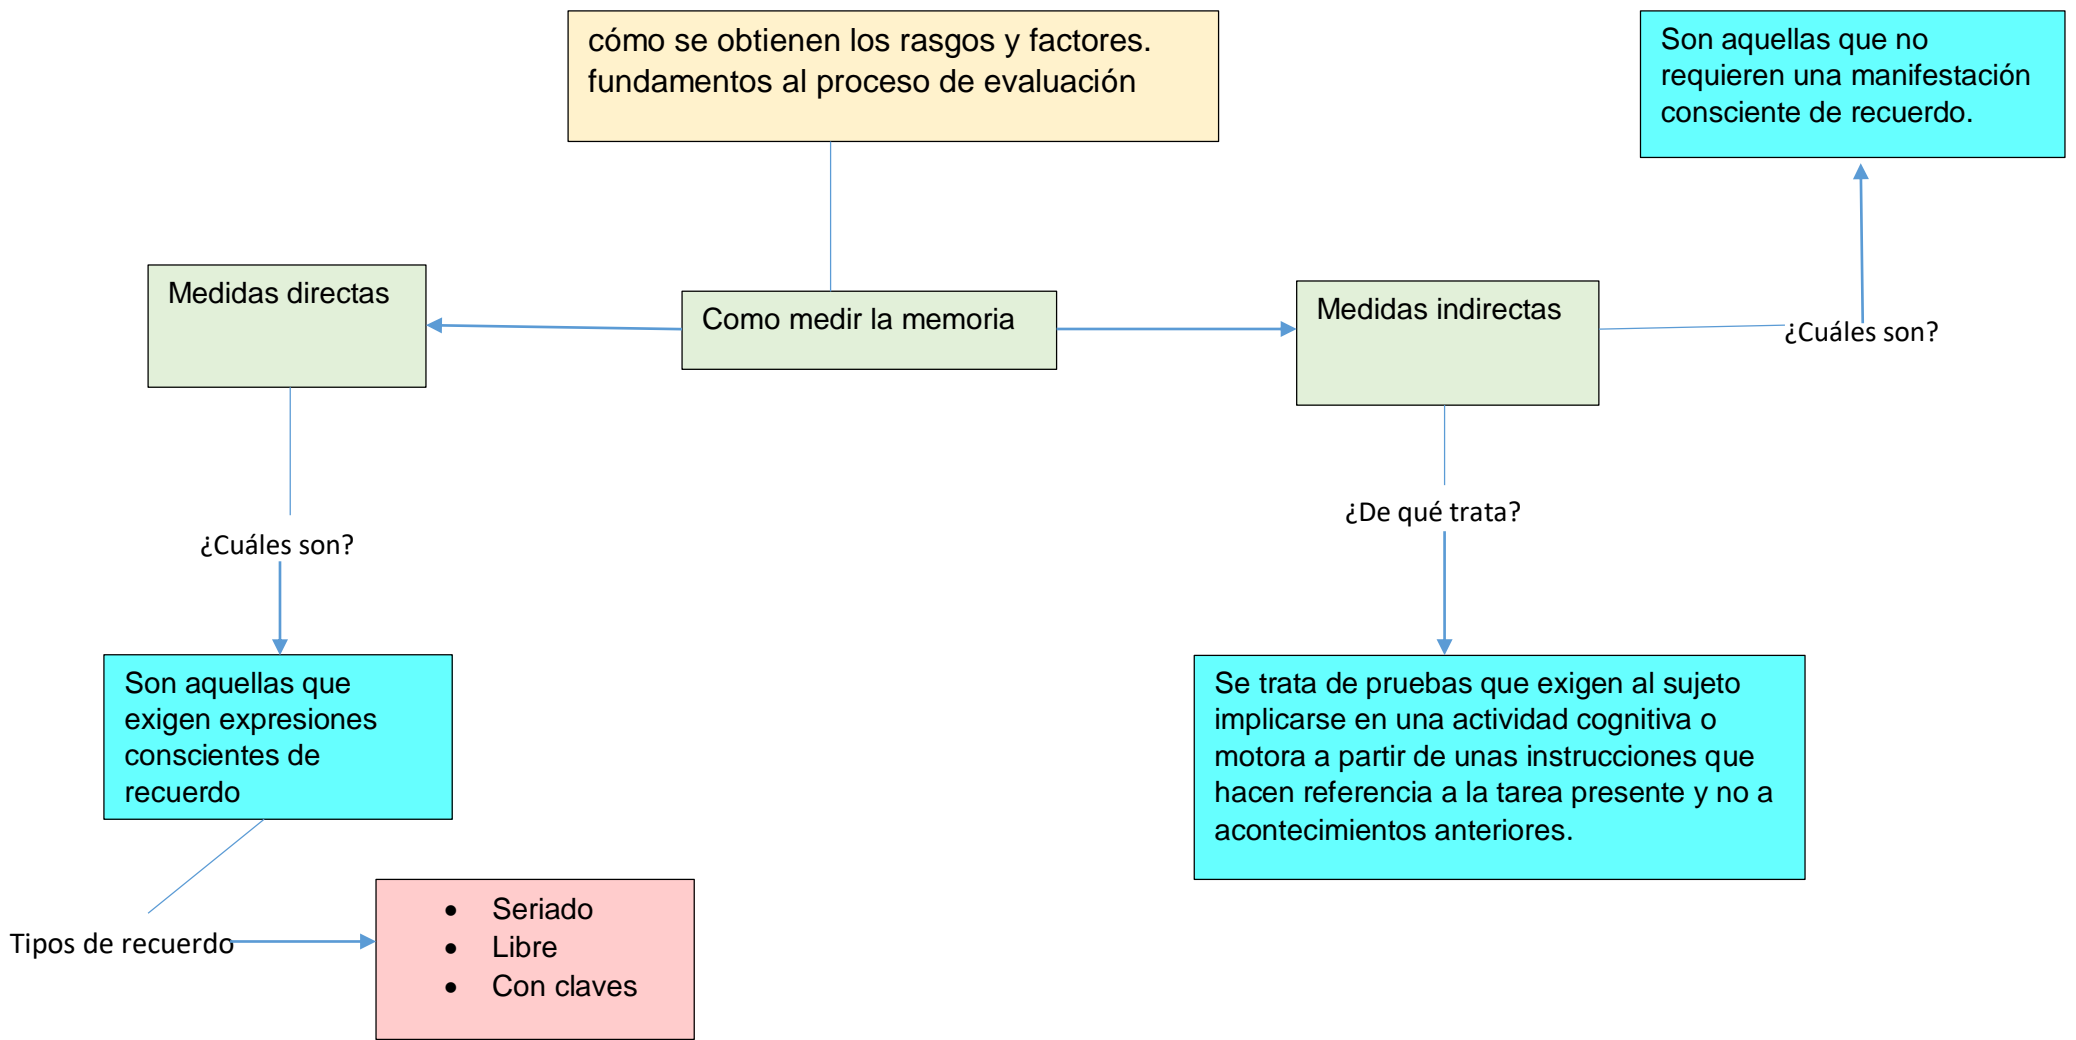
cómo se obtienen los rasgos y factores. fundamentos al proceso de evaluación

Son aquellas que no requieren una manifestación consciente de recuerdo.

Medidas directas

Como medir la memoria

Medidas indirectas

¿Cuáles son?

¿Cuáles son?

¿De qué trata?

Son aquellas que exigen expresiones conscientes de recuerdo

Se trata de pruebas que exigen al sujeto implicarse en una actividad cognitiva o motora a partir de unas instrucciones que hacen referencia a la tarea presente y no a acontecimientos anteriores.

Tipos de recuerdo

- Seriado
- Libre
- Con claves